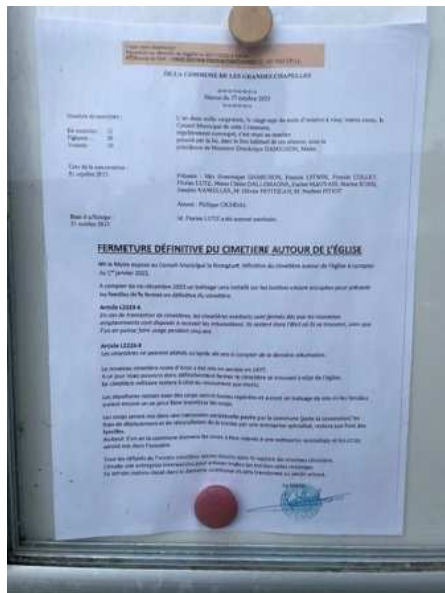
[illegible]

DE LA COMMUNE DE LES GRANDES CHAPELLES

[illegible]

Séance du 27 octobre 2023

Nombre de conseillers :
En exercice : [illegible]
Présents : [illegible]
Votants : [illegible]

L'an deux mille vingt-trois, le vingt-sept du mois d'octobre à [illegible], le Conseil Municipal de cette Commune, régulièrement convoqué, s'est réuni au nombre prescrit par la loi, dans le lieu habituel de ses séances, sous la présidence de Monsieur Dominique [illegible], Maire.

Date de la convocation :
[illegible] octobre 2023

Présents : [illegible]

Absent : Philippe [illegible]

Date d'affichage :
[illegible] octobre 2023

M. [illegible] a été nommé secrétaire.

FERMETURE DÉFINITIVE DU CIMETIÈRE AUTOUR DE L'ÉGLISE

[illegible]

Article L2223-6
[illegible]

Article L2223-8
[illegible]

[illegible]

Le Maire
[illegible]